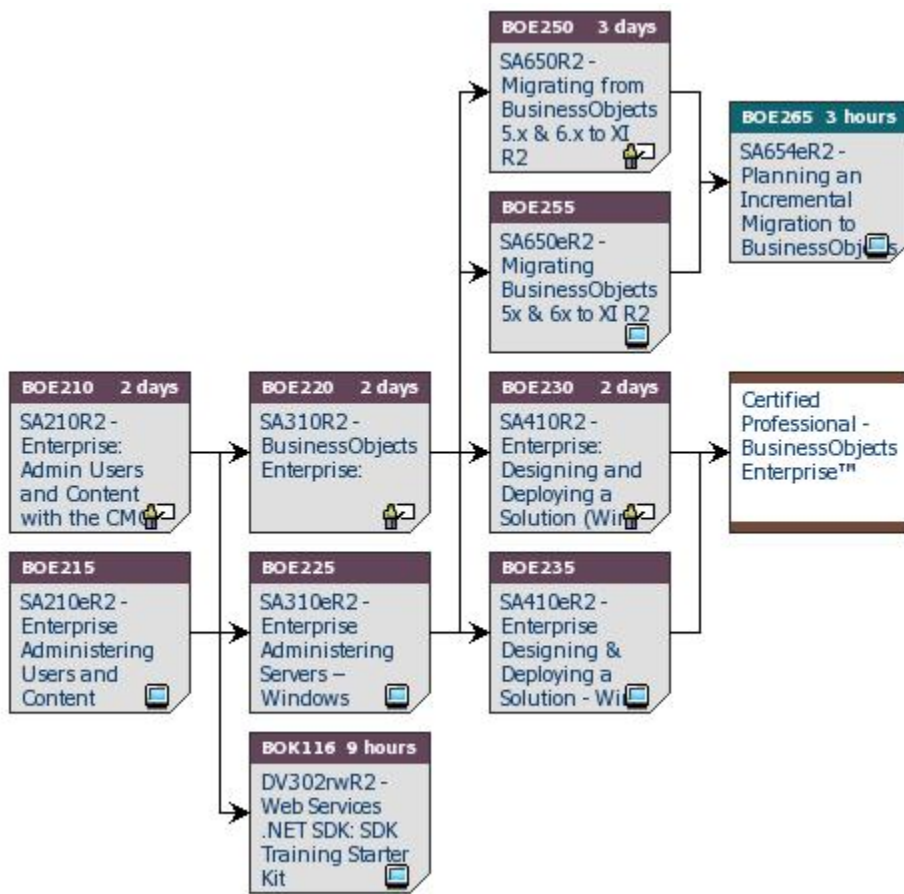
BOE250 3 days
SA650R2 - Migrating from BusinessObjects 5.x & 6.x to XI R2

BOE265 3 hours
SA654eR2 - Planning an Incremental Migration to BusinessObj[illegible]s

BOE255
SA650eR2 - Migrating BusinessObjects 5x & 6x to XI R2

BOE210 2 days
SA210R2 - Enterprise: Admin Users and Content with the CM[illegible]

BOE220 2 days
SA310R2 - BusinessObjects Enterprise:

BOE230 2 days
SA410R2 - Enterprise: Designing and Deploying a Solution (Wi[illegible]

Certified Professional - BusinessObjects Enterprise™

BOE215
SA210eR2 - Enterprise Administering Users and Content

BOE225
SA310eR2 - Enterprise Administering Servers – Windows

BOE235
SA410eR2 - Enterprise Designing & Deploying a Solution - Wi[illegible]

BOK116 9 hours
DV302rwR2 - Web Services .NET SDK: SDK Training Starter Kit